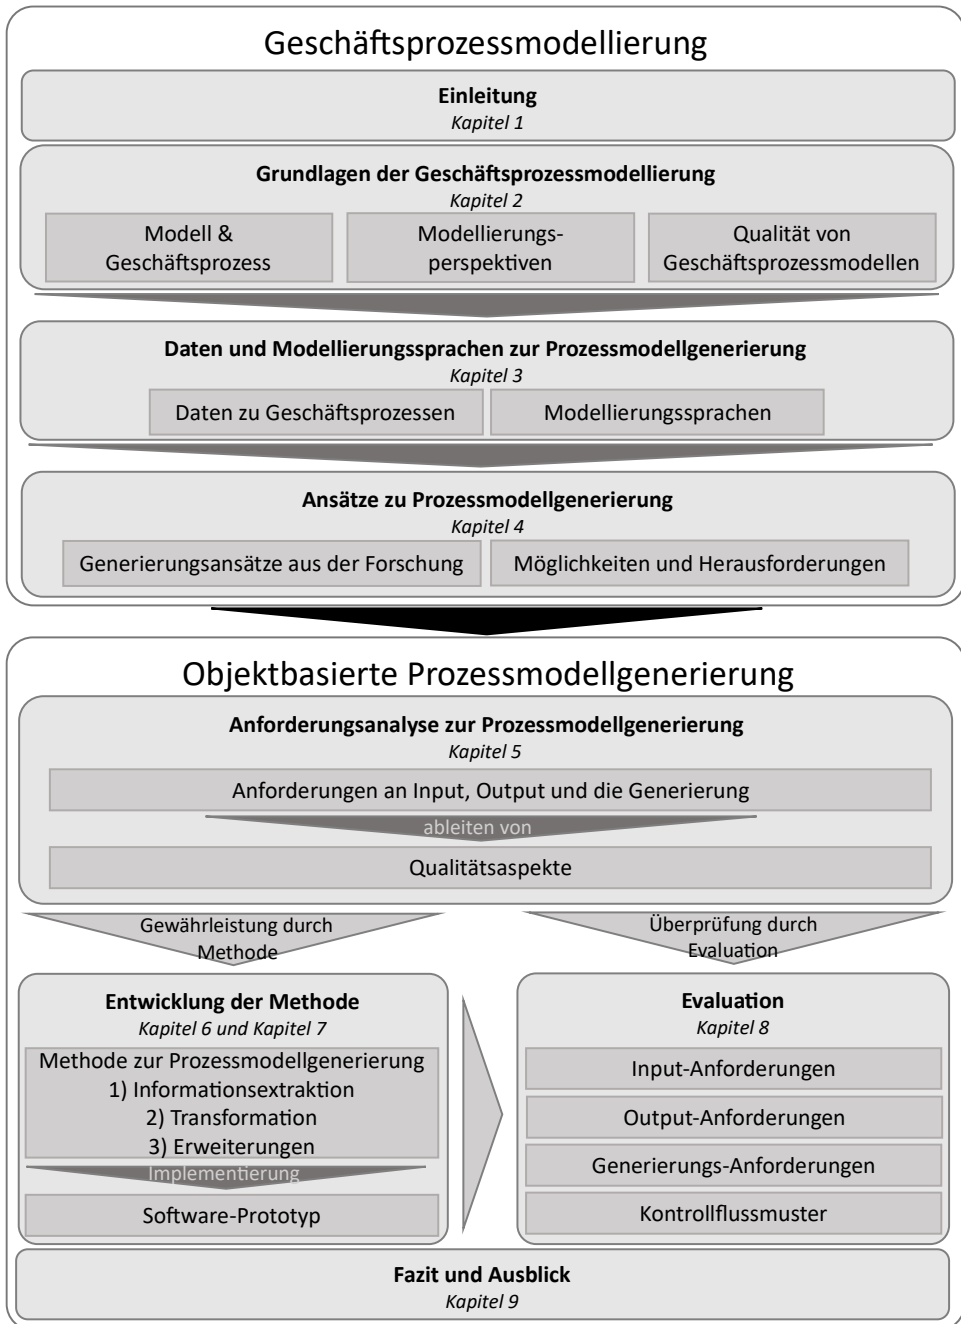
Geschäftsprozessmodellierung

**Einleitung**
*Kapitel 1*

**Grundlagen der Geschäftsprozessmodellierung**
*Kapitel 2*

Modell & Geschäftsprozess

Modellierungsperspektiven

Qualität von Geschäftsprozessmodellen

**Daten und Modellierungssprachen zur Prozessmodellgenerierung**
*Kapitel 3*

Daten zu Geschäftsprozessen

Modellierungssprachen

**Ansätze zu Prozessmodellgenerierung**
*Kapitel 4*

Generierungsansätze aus der Forschung

Möglichkeiten und Herausforderungen

Objektbasierte Prozessmodellgenerierung

**Anforderungsanalyse zur Prozessmodellgenerierung**
*Kapitel 5*

Anforderungen an Input, Output und die Generierung

ableiten von

Qualitätsaspekte

Gewährleistung durch Methode

Überprüfung durch Evaluation

**Entwicklung der Methode**
*Kapitel 6 und Kapitel 7*

Methode zur Prozessmodellgenerierung
1) Informationsextraktion
2) Transformation
3) Erweiterungen

Implementierung

Software-Prototyp

**Evaluation**
*Kapitel 8*

Input-Anforderungen

Output-Anforderungen

Generierungs-Anforderungen

Kontrollflussmuster

**Fazit und Ausblick**
*Kapitel 9*